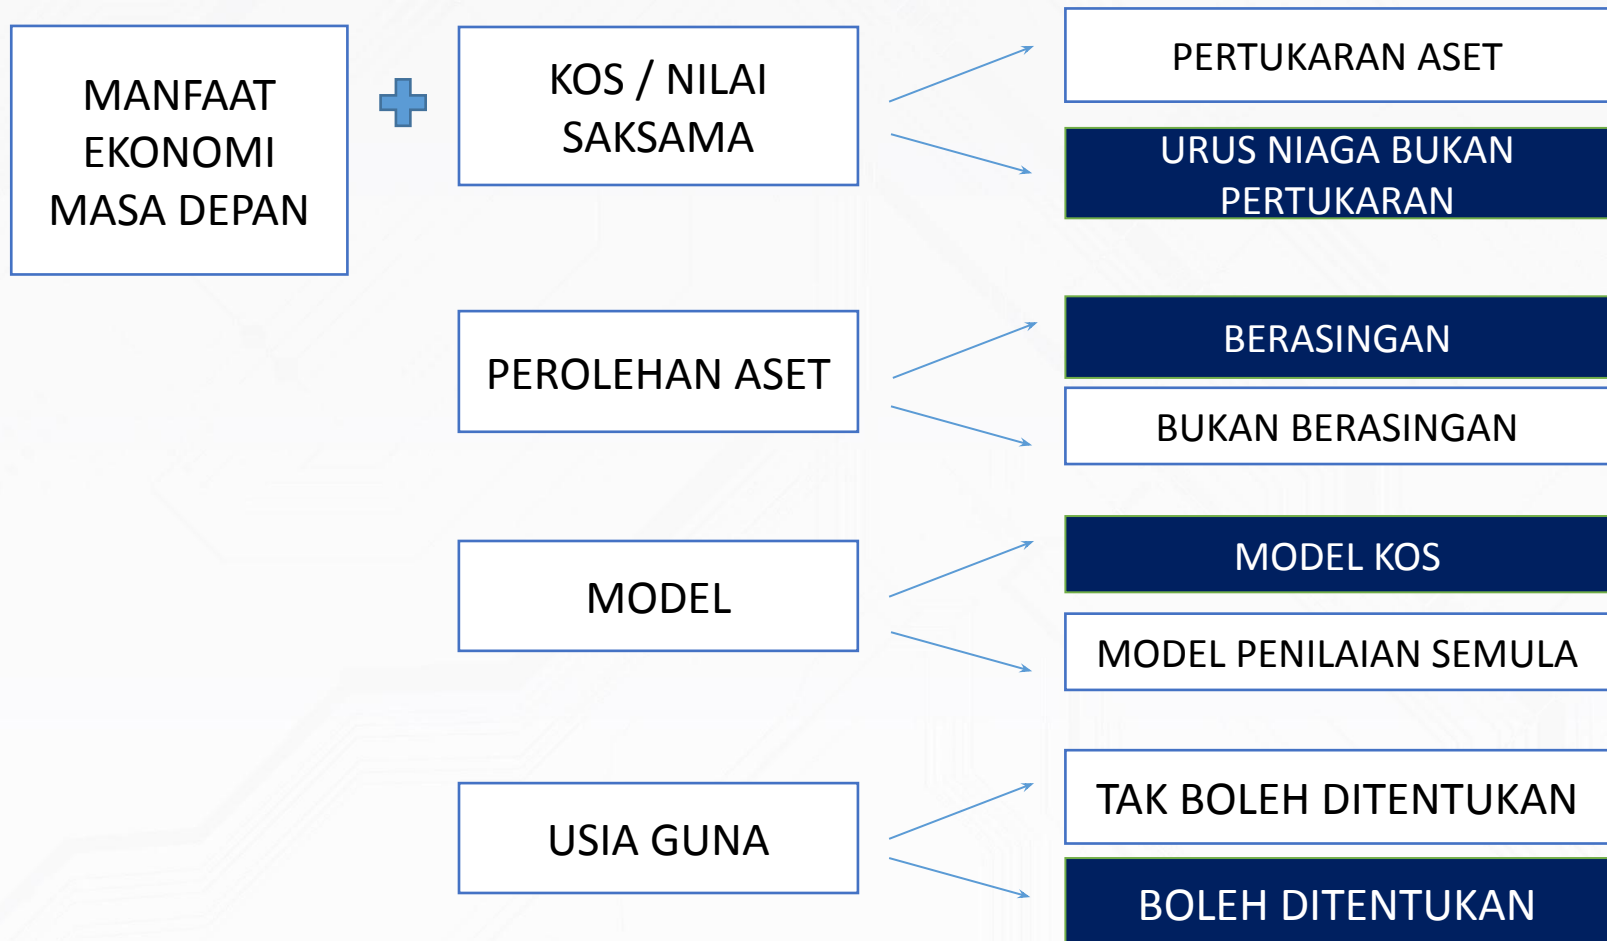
MANFAAT EKONOMI MASA DEPAN

KOS / NILAI SAKSAMA

PERTUKARAN ASET

URUS NIAGA BUKAN PERTUKARAN

PEROLEHAN ASET

BERASINGAN

BUKAN BERASINGAN

MODEL

MODEL KOS

MODEL PENILAIAN SEMULA

USIA GUNA

TAK BOLEH DITENTUKAN

BOLEH DITENTUKAN